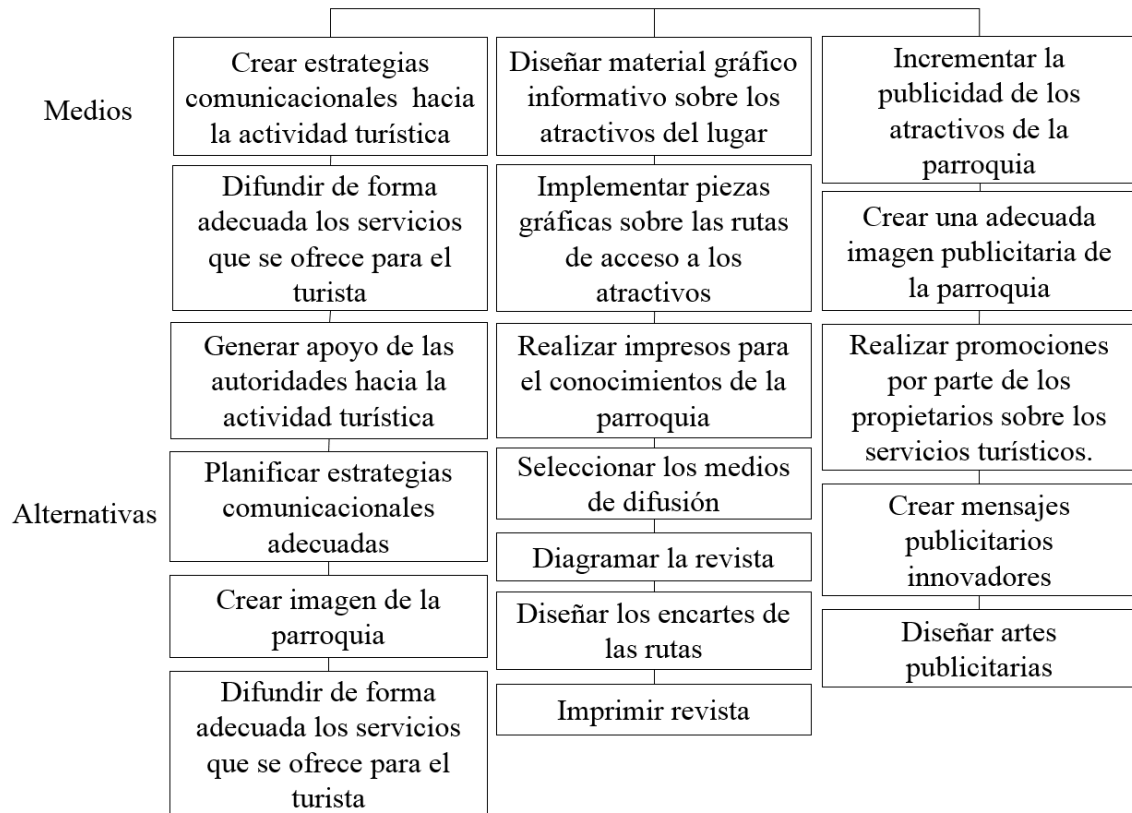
Medios

Alternativas

Crear estrategias comunicacionales hacia la actividad turística

Difundir de forma adecuada los servicios que se ofrece para el turista

Generar apoyo de las autoridades hacia la actividad turística

Planificar estrategias comunicacionales adecuadas

Crear imagen de la parroquia

Difundir de forma adecuada los servicios que se ofrece para el turista

Diseñar material gráfico informativo sobre los atractivos del lugar

Implementar piezas gráficas sobre las rutas de acceso a los atractivos

Realizar impresos para el conocimientos de la parroquia

Seleccionar los medios de difusión

Diagramar la revista

Diseñar los encartes de las rutas

Imprimir revista

Incrementar la publicidad de los atractivos de la parroquia

Crear una adecuada imagen publicitaria de la parroquia

Realizar promociones por parte de los propietarios sobre los servicios turísticos.

Crear mensajes publicitarios innovadores

Diseñar artes publicitarias